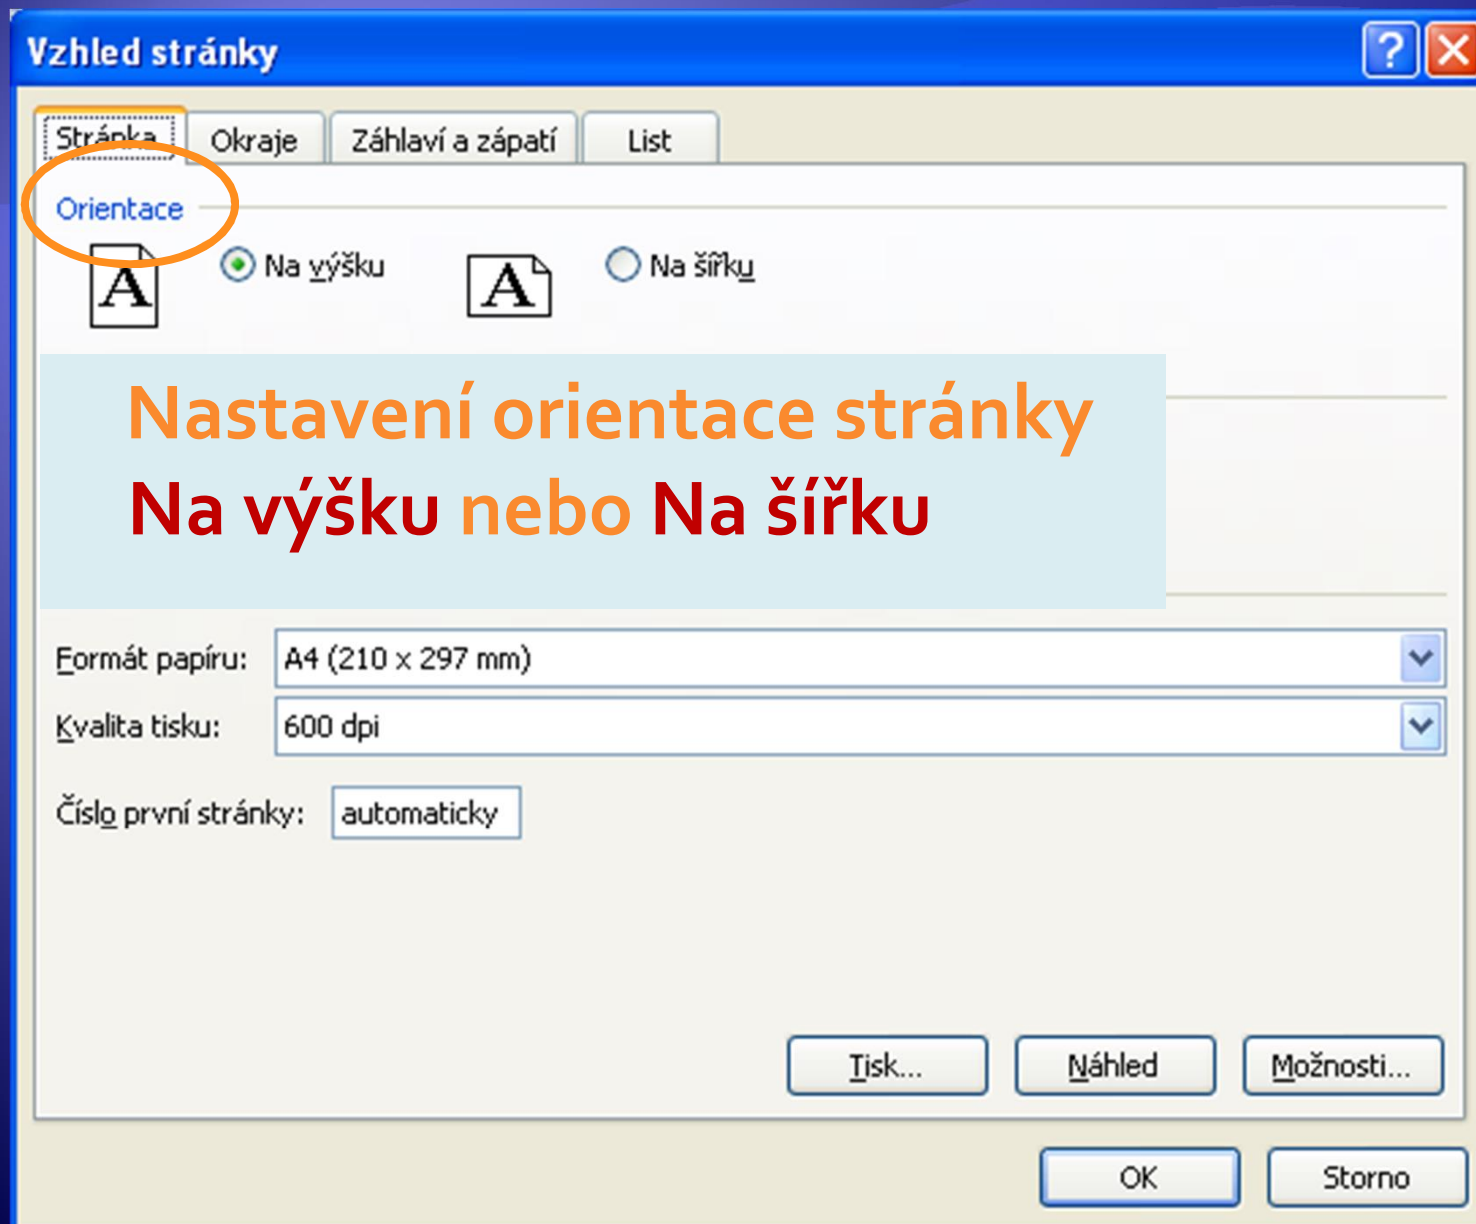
Vzhled stránky

?

Stránka

Okraje

Záhlaví a zápatí

List

Orientace

A

Na výšku

A

Na šířku

Nastavení orientace stránky

Na výšku nebo Na šířku

Formát papíru: A4 (210 x 297 mm)

Kvalita tisku: 600 dpi

Číslo první stránky: automaticky

Tisk...

Náhled

Možnosti...

OK

Storno